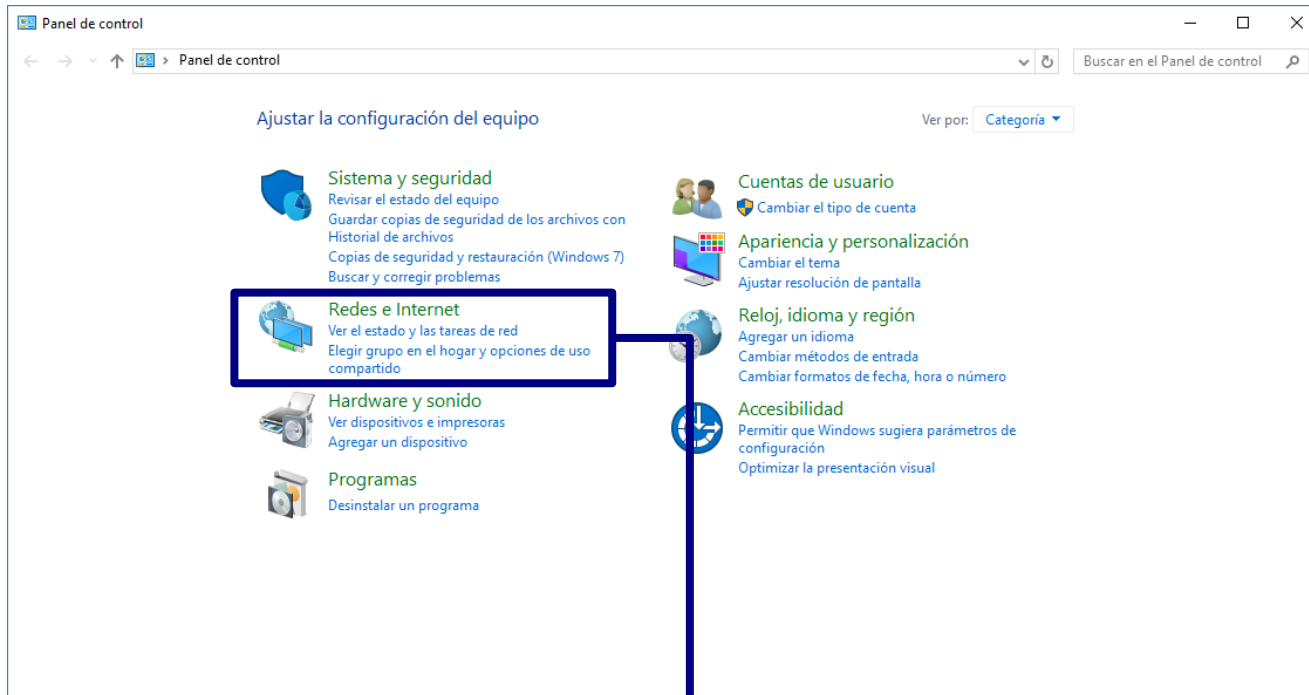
Panel de control

Panel de control

Buscar en el Panel de control

Ajustar la configuración del equipo

Ver por: Categoría

Sistema y seguridad
Revisar el estado del equipo
Guardar copias de seguridad de los archivos con Historial de archivos
Copias de seguridad y restauración (Windows 7)
Buscar y corregir problemas

Redes e Internet
Ver el estado y las tareas de red
Elegir grupo en el hogar y opciones de uso compartido

Hardware y sonido
Ver dispositivos e impresoras
Agregar un dispositivo

Programas
Desinstalar un programa

Cuentas de usuario
Cambiar el tipo de cuenta

Apariencia y personalización
Cambiar el tema
Ajustar resolución de pantalla

Reloj, idioma y región
Agregar un idioma
Cambiar métodos de entrada
Cambiar formatos de fecha, hora o número

Accesibilidad
Permitir que Windows sugiera parámetros de configuración
Optimizar la presentación visual